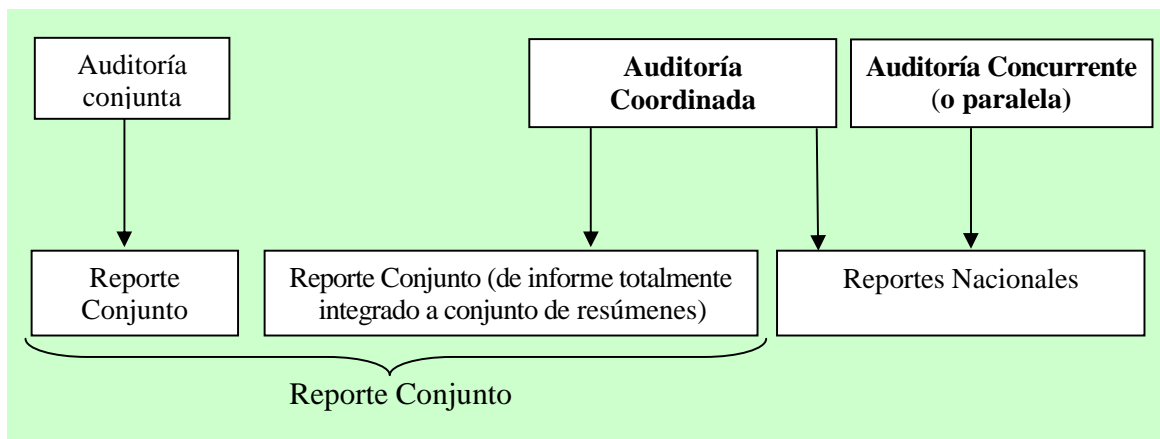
Auditoría conjunta

Auditoría Coordinada

Auditoría Concurrente (o paralela)

Reporte Conjunto

Reporte Conjunto (de informe totalmente integrado a conjunto de resúmenes)

Reportes Nacionales

Reporte Conjunto